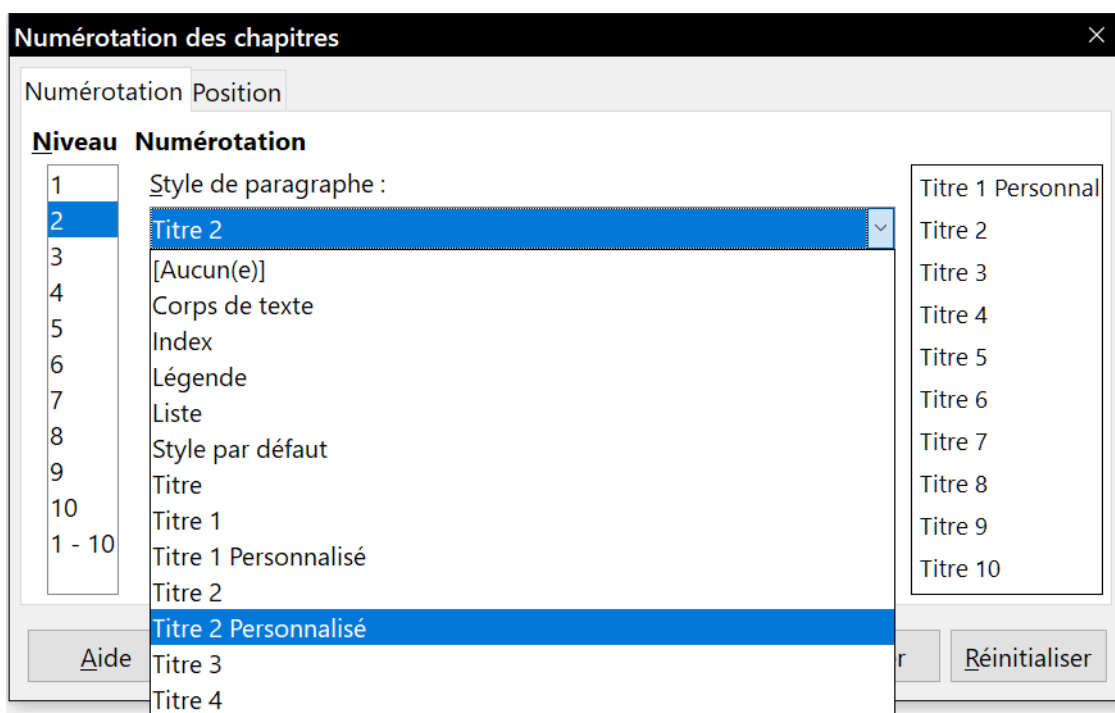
Numérotation des chapitres
×

Numérotation Position

Niveau
1
2
3
4
5
6
7
8
9
10
1 - 10

Numérotation
Style de paragraphe :
Titre 2
[Aucun(e)]
Corps de texte
Index
Légende
Liste
Style par défaut
Titre
Titre 1
Titre 1 Personnalisé
Titre 2
Titre 2 Personnalisé
Titre 3
Titre 4

Titre 1 Personnal
Titre 2
Titre 3
Titre 4
Titre 5
Titre 6
Titre 7
Titre 8
Titre 9
Titre 10

Aide
r
Réinitialiser